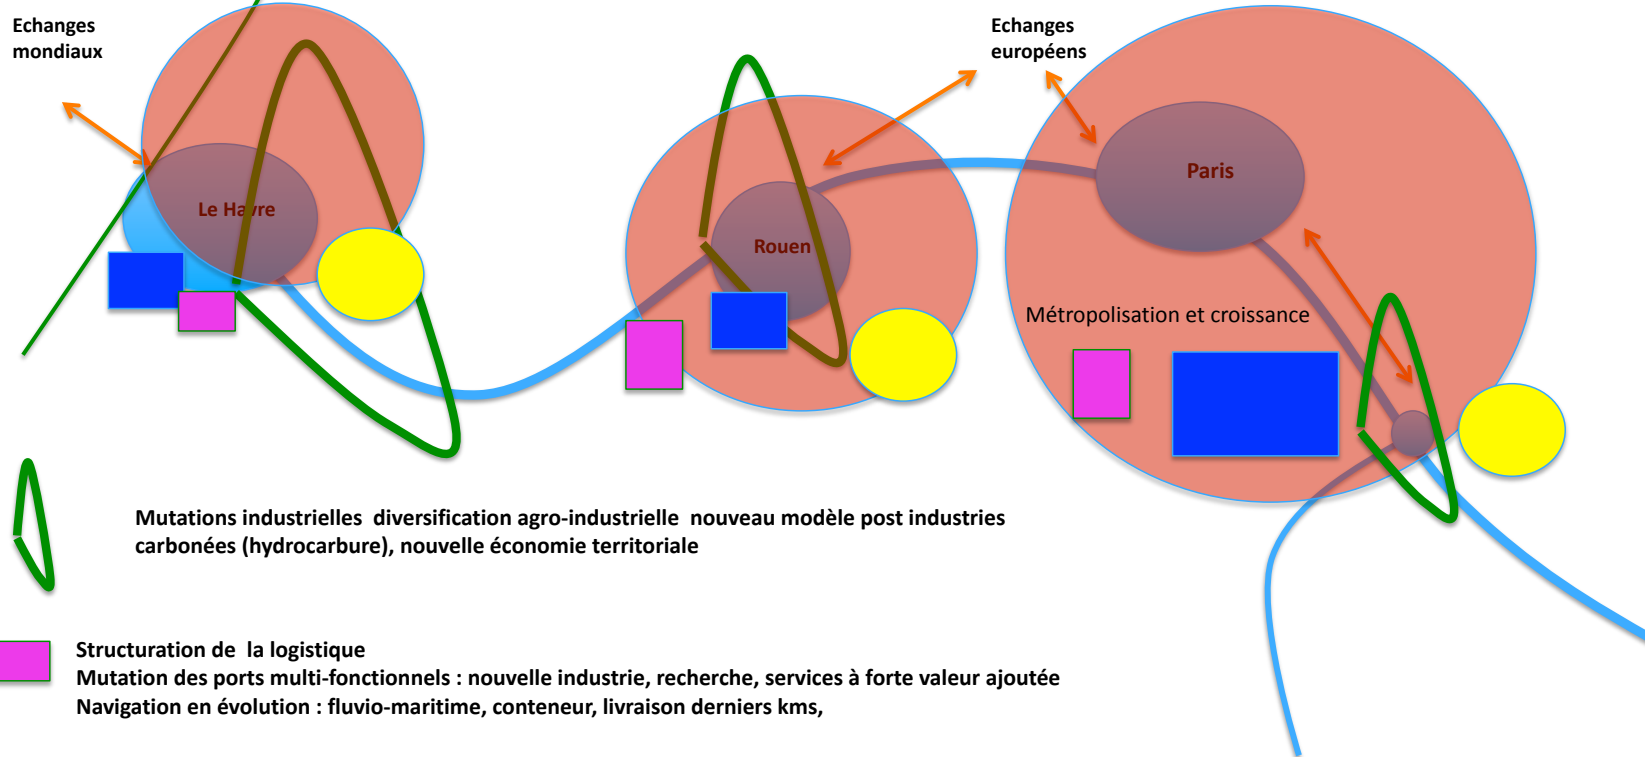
Echanges mondiaux

Le Havre

Rouen

Echanges européens

Paris

Métropolisation et croissance

Mutations industrielles diversification agro-industrielle nouveau modèle post industries carbonées (hydrocarbure), nouvelle économie territoriale

Structuration de la logistique
Mutation des ports multi-fonctionnels : nouvelle industrie, recherche, services à forte valeur ajoutée
Navigation en évolution : fluvio-maritime, conteneur, livraison derniers kms,